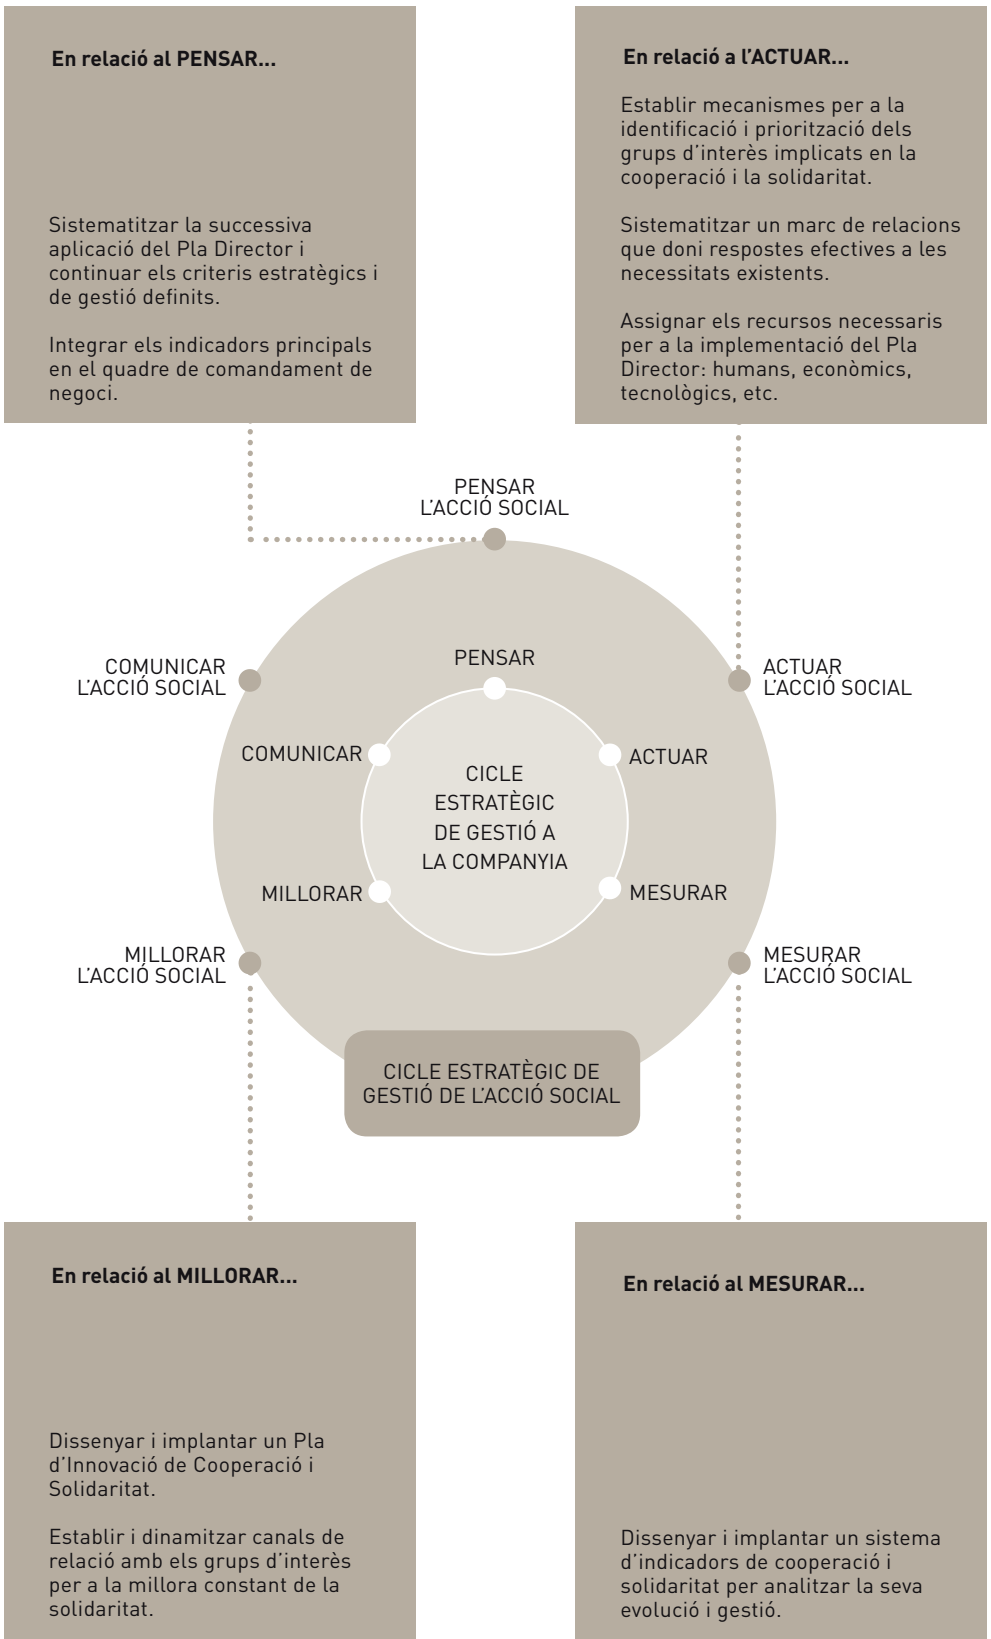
En relació al PENSAR...

Sistematitzar la successiva aplicació del Pla Director i continuar els criteris estratègics i de gestió definits.

Integrar els indicadors principals en el quadre de comandament de negoci.

En relació a l'ACTUAR...

Establir mecanismes per a la identificació i priorització dels grups d'interès implicats en la cooperació i la solidaritat.

Sistematitzar un marc de relacions que doni respostes efectives a les necessitats existents.

Assignar els recursos necessaris per a la implementació del Pla Director: humans, econòmics, tecnològics, etc.

PENSAR L'ACCIÓ SOCIAL

COMUNICAR L'ACCIÓ SOCIAL

ACTUAR L'ACCIÓ SOCIAL

PENSAR

COMUNICAR

ACTUAR

CICLE ESTRATÈGIC DE GESTIÓ A LA COMPANYIA

MILLORAR

MESURAR

MILLORAR L'ACCIÓ SOCIAL

MESURAR L'ACCIÓ SOCIAL

CICLE ESTRATÈGIC DE GESTIÓ DE L'ACCIÓ SOCIAL

En relació al MILLORAR...

Dissenyar i implantar un Pla d'Innovació de Cooperació i Solidaritat.

Establir i dinamitzar canals de relació amb els grups d'interès per a la millora constant de la solidaritat.

En relació al MESURAR...

Dissenyar i implantar un sistema d'indicadors de cooperació i solidaritat per analitzar la seva evolució i gestió.